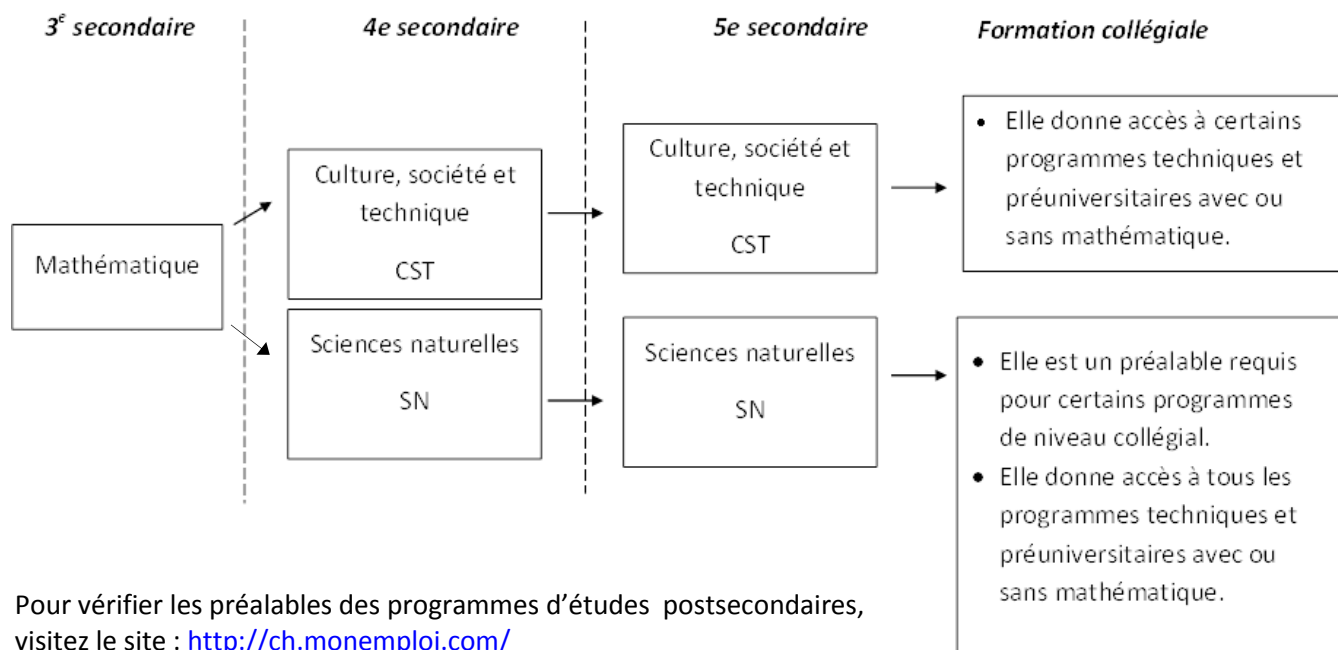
$3^e$ secondaire

4e secondaire

5e secondaire

Formation collégiale

Mathématique

Culture, société et technique

CST

Sciences naturelles

SN

Culture, société et technique

CST

Sciences naturelles

SN

• Elle donne accès à certains programmes techniques et préuniversitaires avec ou sans mathématique.

• Elle est un préalable requis pour certains programmes de niveau collégial.
• Elle donne accès à tous les programmes techniques et préuniversitaires avec ou sans mathématique.

Pour vérifier les préalables des programmes d'études postsecondaires, visitez le site : http://ch.monemploi.com/